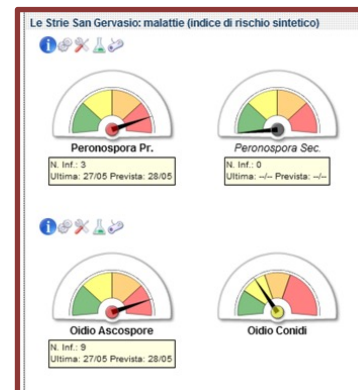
Le Strie San Gervasio: malattie (indice di rischio sintetico)

Peronospora Pr.

N. Inf.: 3
Ultima: 27/05 Prevista: 28/05

Peronospora Sec.

N. Inf.: 0
Ultima: --/-- Prevista: --/--

Oidio Ascospore

N. Inf.: 9
Ultima: 27/05 Prevista: 28/05

Oidio Conidi